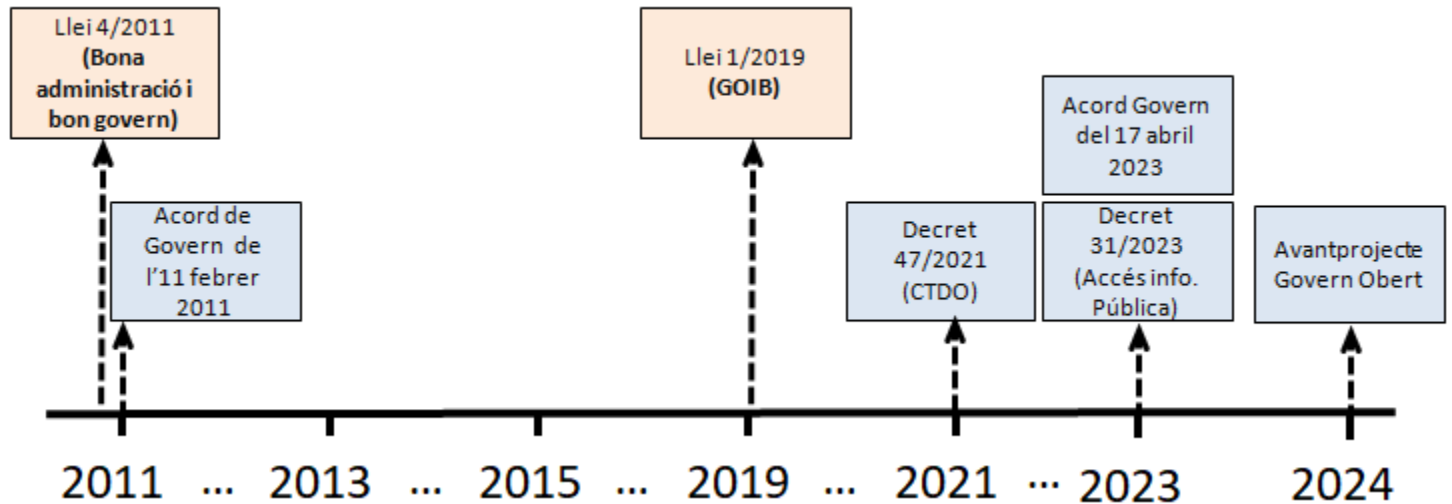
Llei 4/2011
**(Bona administració i bon govern)**

Acord de Govern de l'11 febrer 2011

Llei 1/2019
**(GOIB)**

Decret 47/2021 (CTDO)

Acord Govern del 17 abril 2023

Decret 31/2023 (Accés info. Pública)

Avantprojecte Govern Obert

2011 ... 2013 ... 2015 ... 2019 ... 2021 ... 2023 2024